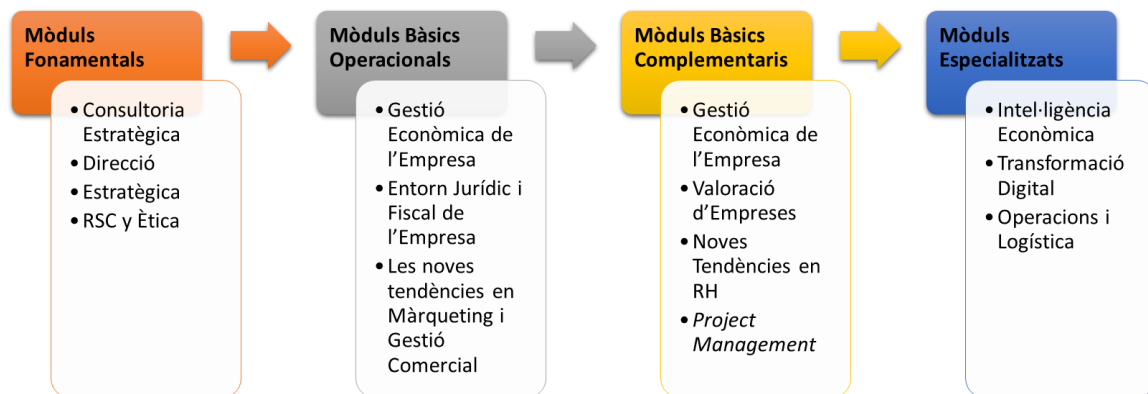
**Mòduls Fonamentals**

- Consultoria Estratègica
- Direcció
- Estratègica
- RSC y Ètica

**Mòduls Bàsics Operacionals**

- Gestió Econòmica de l'Empresa
- Entorn Jurídic i Fiscal de l'Empresa
- Les noves tendències en Màrqueting i Gestió Comercial

**Mòduls Bàsics Complementaris**

- Gestió Econòmica de l'Empresa
- Valoració d'Empreses
- Noves Tendències en RH
- *Project Management*

**Mòduls Especialitzats**

- Intel·ligència Econòmica
- Transformació Digital
- Operacions i Logística